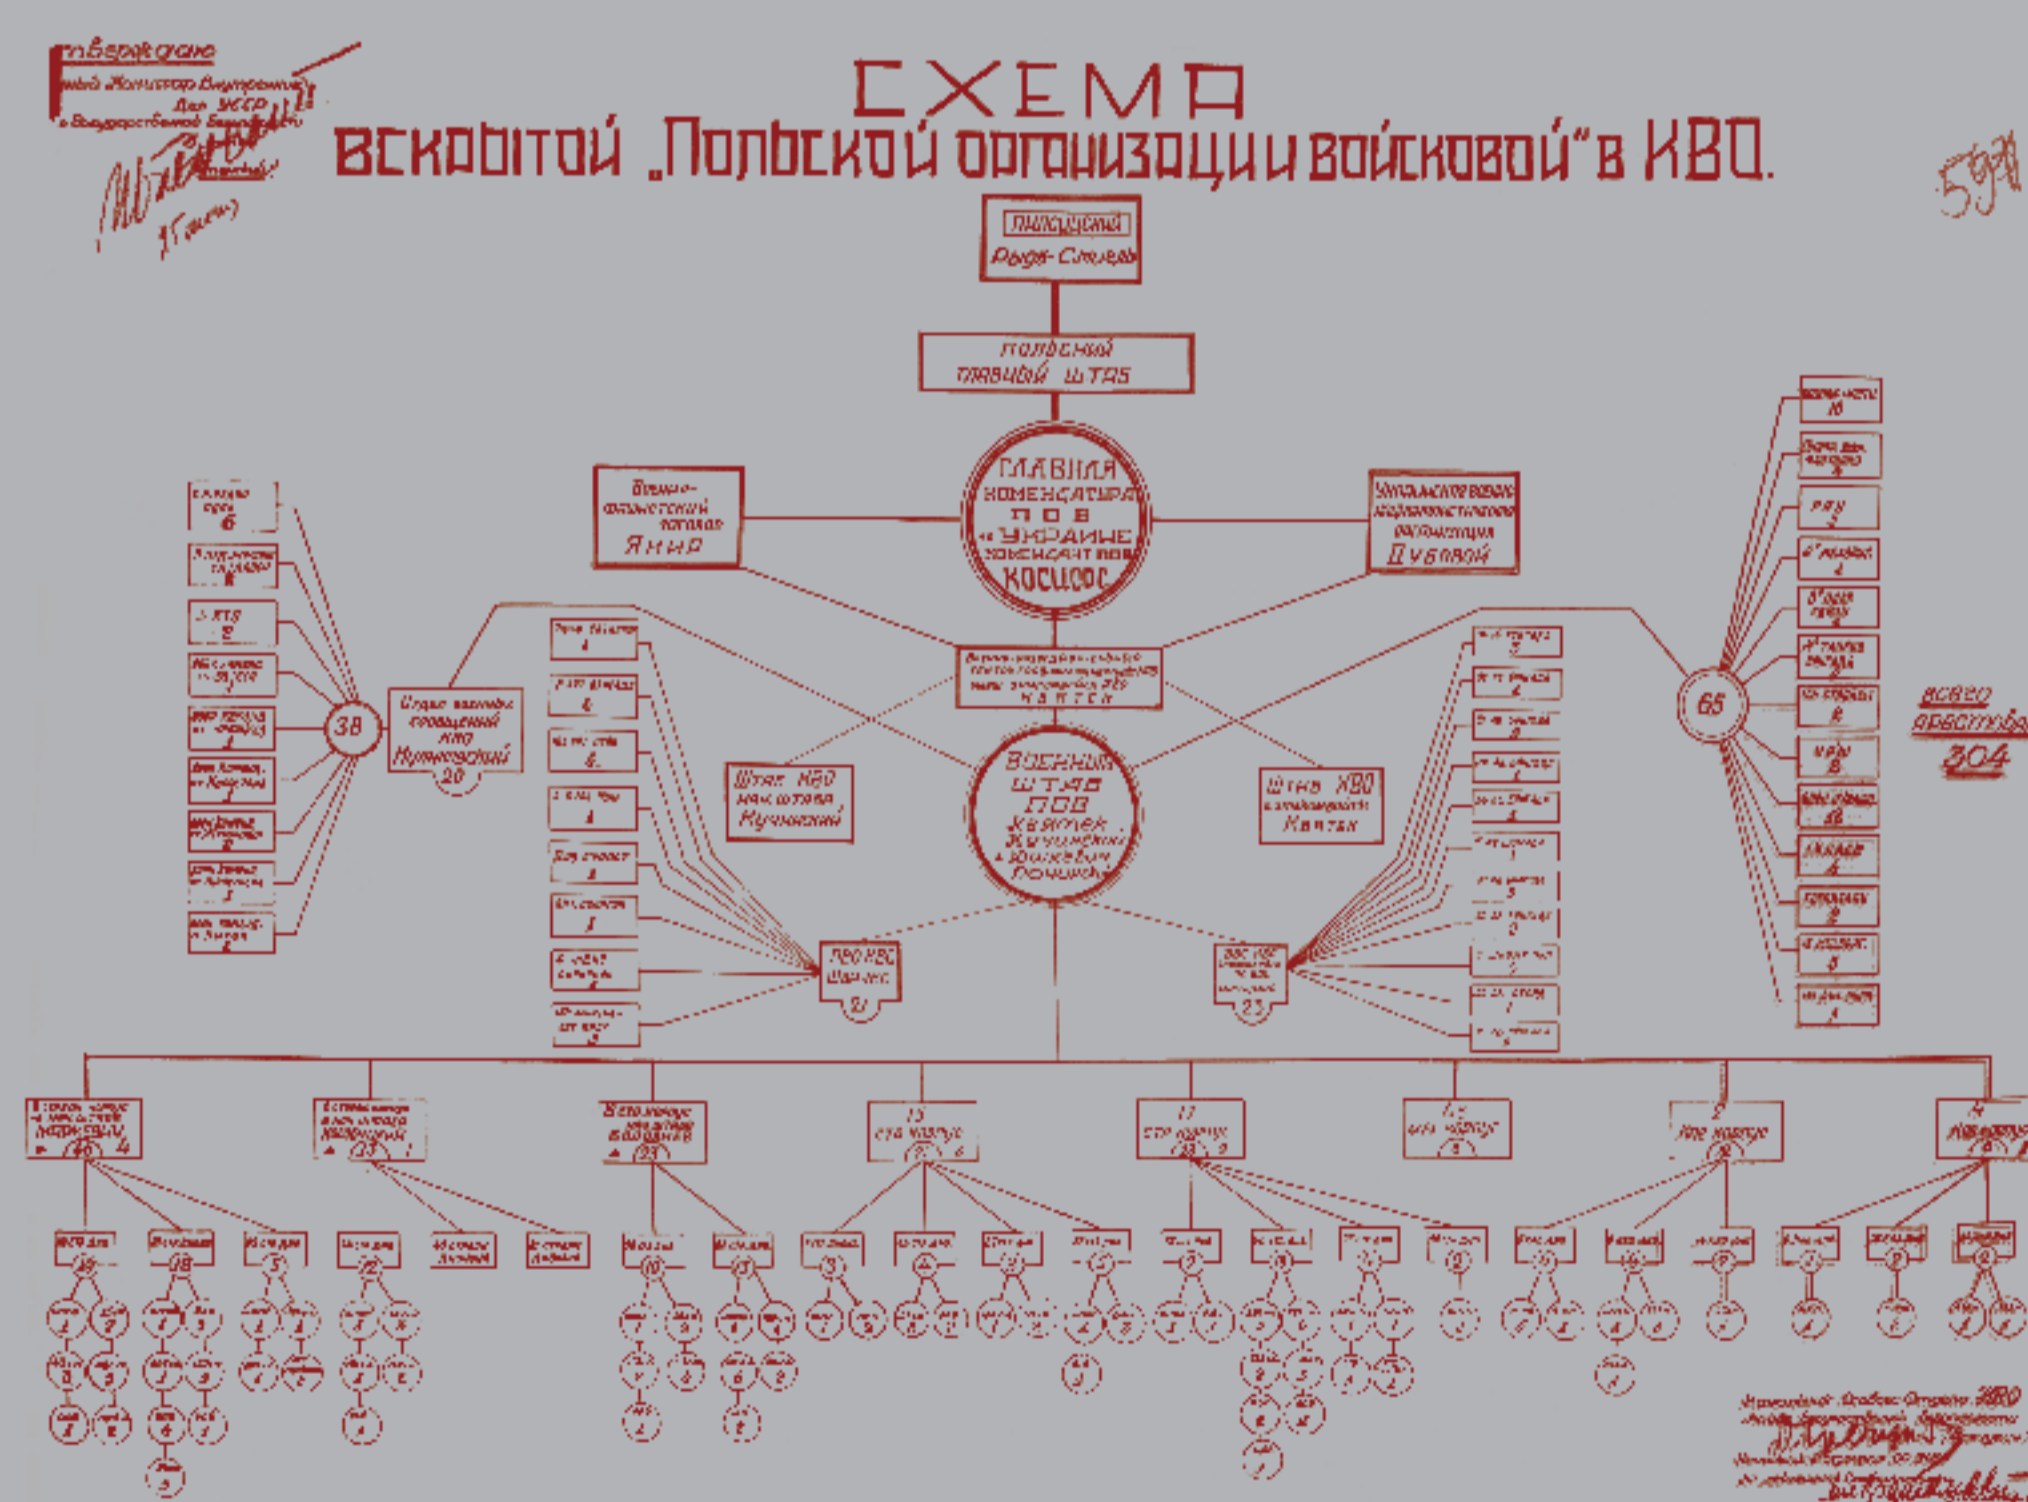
Утверждаю
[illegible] Комиссар Внутренних Дел УССР
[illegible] Государственной Безопасности
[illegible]

СХЕМА
вскрытой „Польской организации войсковой" в КВО.

5970

Пилсудский
Рыдз-Смиглы

Польский главный штаб

ГЛАВНАЯ КОМЕНДАТУРА ПОВ на УКРАИНЕ КОМЕНДАНТ ПОВ КОСИОР

Военно-фашистский заговор ЯКИР

Украинская военно-националистическая организация Дубовой

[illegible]
Кантек

ВОЕННЫЙ ШТАБ ПОВ Хвятек Кучинский Юшкевич Почуйко

Штаб КВО нач. штаба Кучинский

Штаб КВО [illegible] Кантек

Отдел военных сообщений КВО Кучинский 20

38

65

ПВО КВО Шарлес 21

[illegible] 23

всего арестовано 304

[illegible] 6
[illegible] 8
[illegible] 2
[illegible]
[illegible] 1
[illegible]
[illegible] 2
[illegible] 1
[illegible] 2

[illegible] 16
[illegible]
РЛУ 2
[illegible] 4
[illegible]
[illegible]
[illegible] 8
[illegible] 8
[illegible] 46
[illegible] 4
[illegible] 2
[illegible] 5
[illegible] 1

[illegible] 46 4
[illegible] 23 1
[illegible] 23
15 стр корпус 6
17 стр корпус 23 9
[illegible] корпус
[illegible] корпус
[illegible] 8

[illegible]
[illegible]